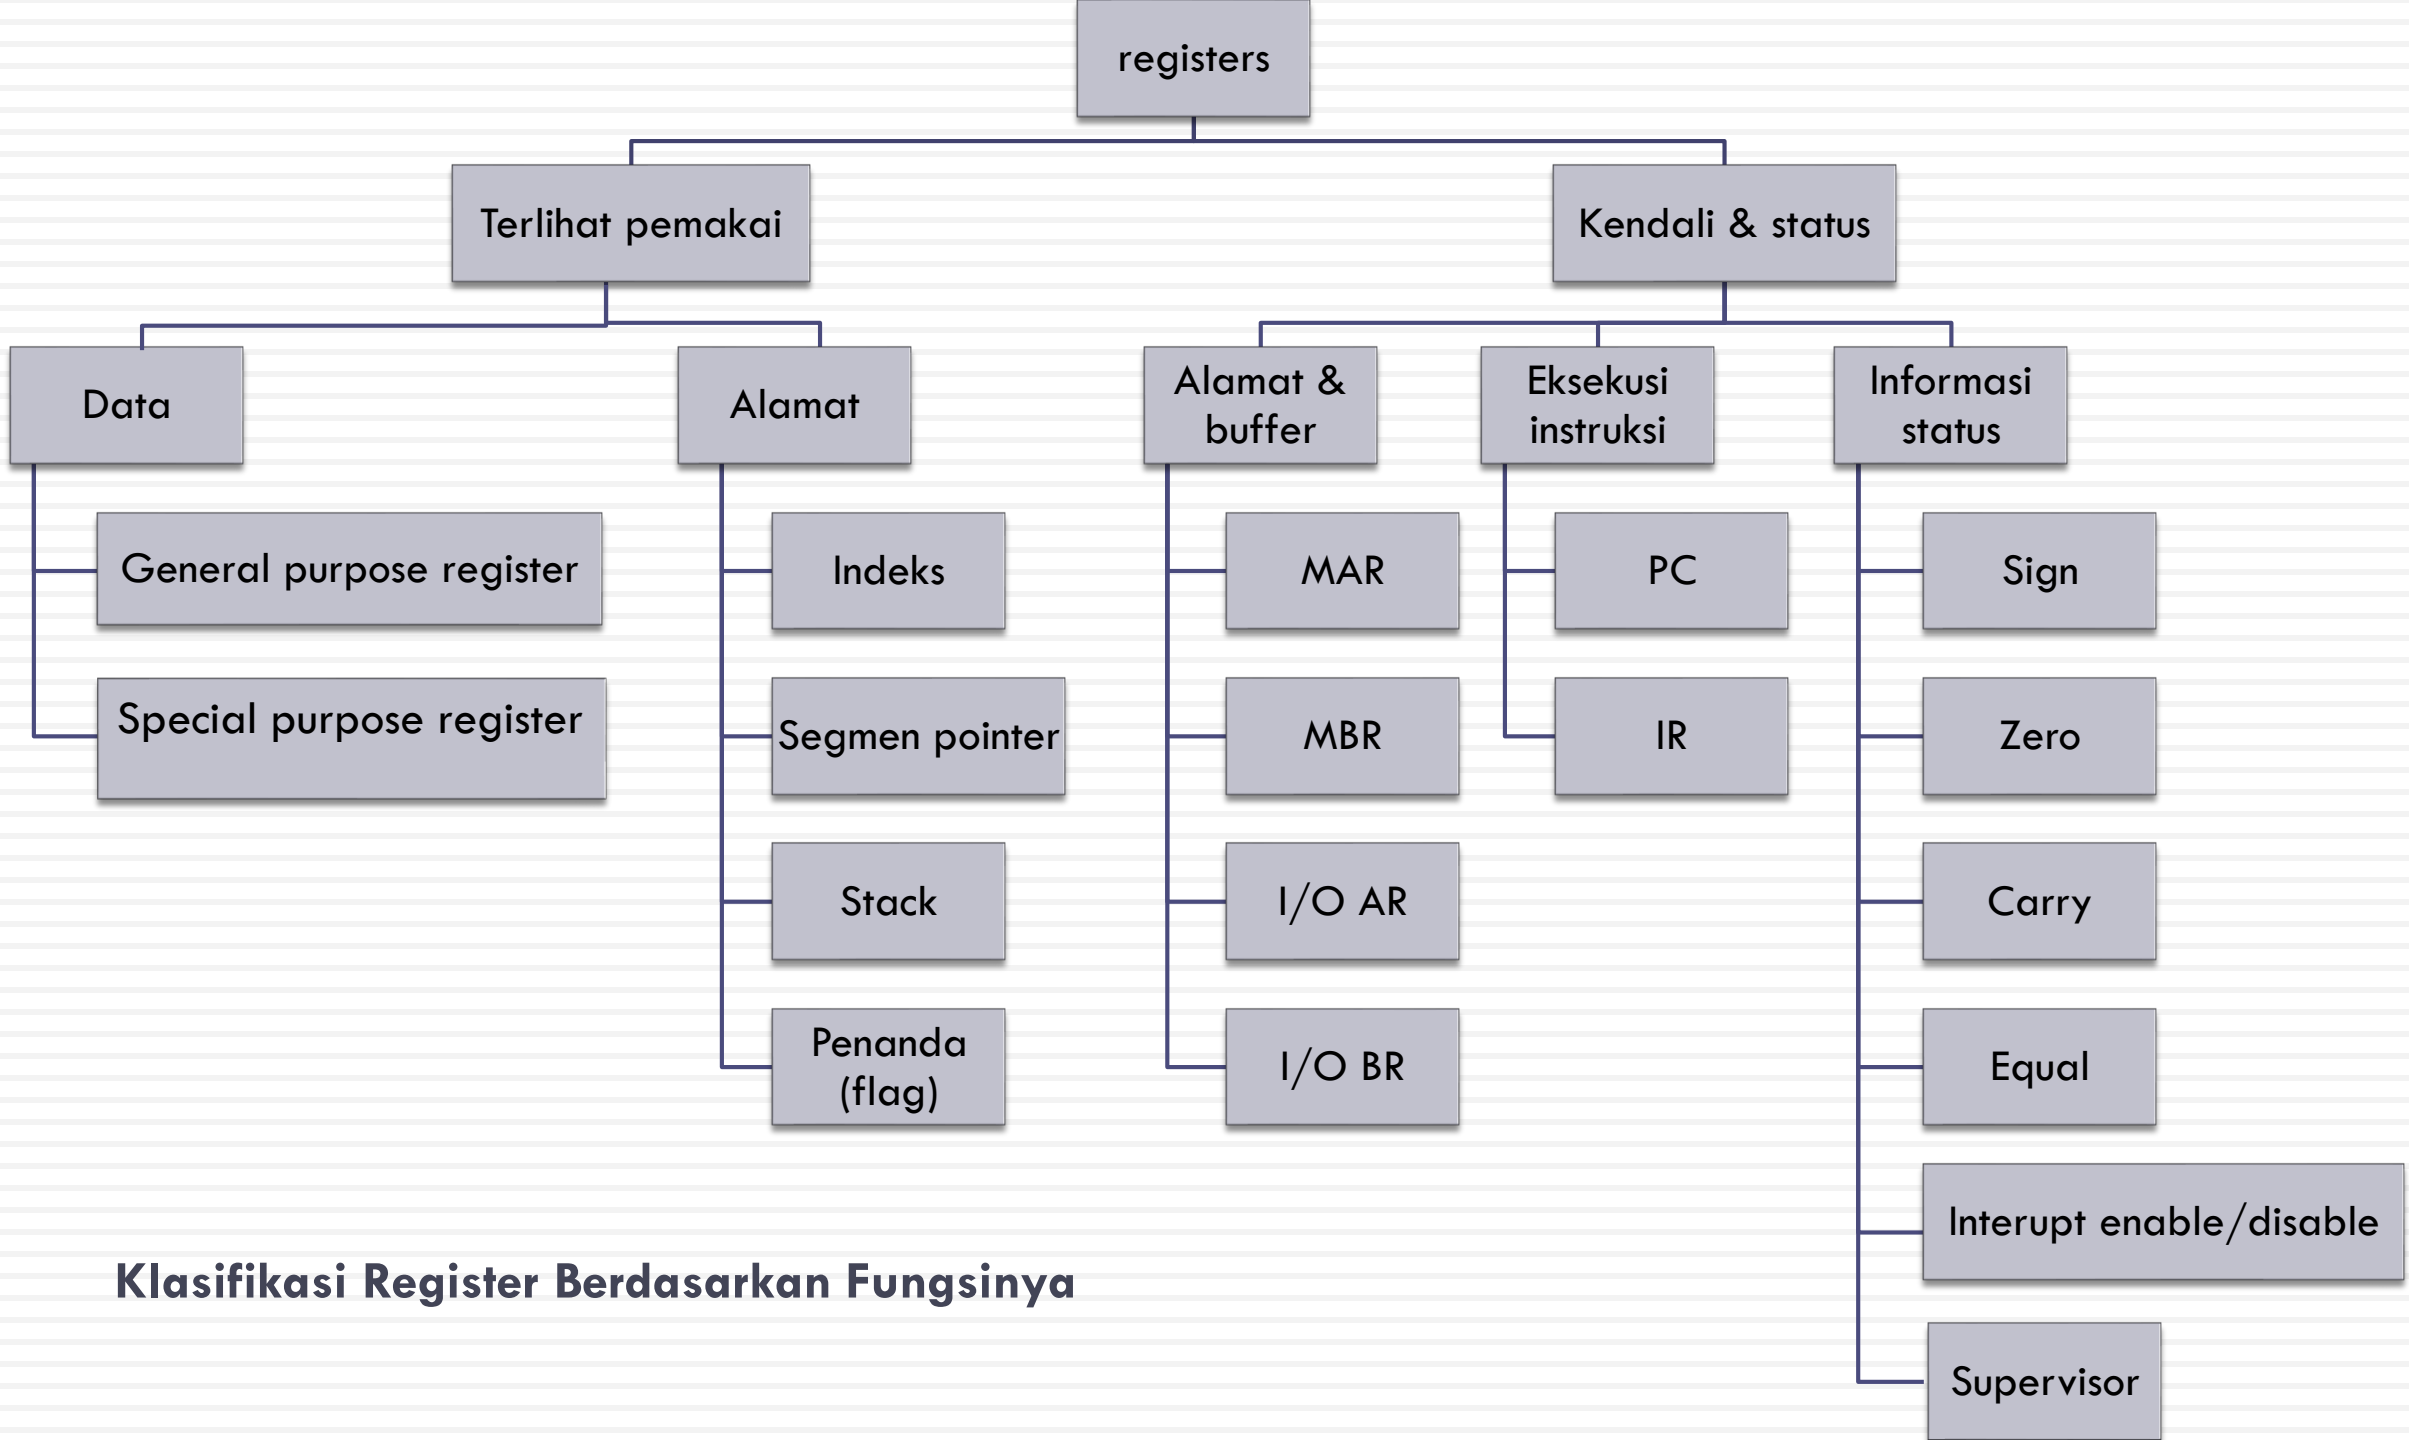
registers

Terlihat pemakai

Kendali & status

Data

Alamat

Alamat & buffer

Eksekusi instruksi

Informasi status

General purpose register

Special purpose register

Indeks

Segmen pointer

Stack

Penanda (flag)

MAR

MBR

I/O AR

I/O BR

PC

IR

Sign

Zero

Carry

Equal

Interupt enable/disable

Supervisor

Klasifikasi Register Berdasarkan Fungsinya